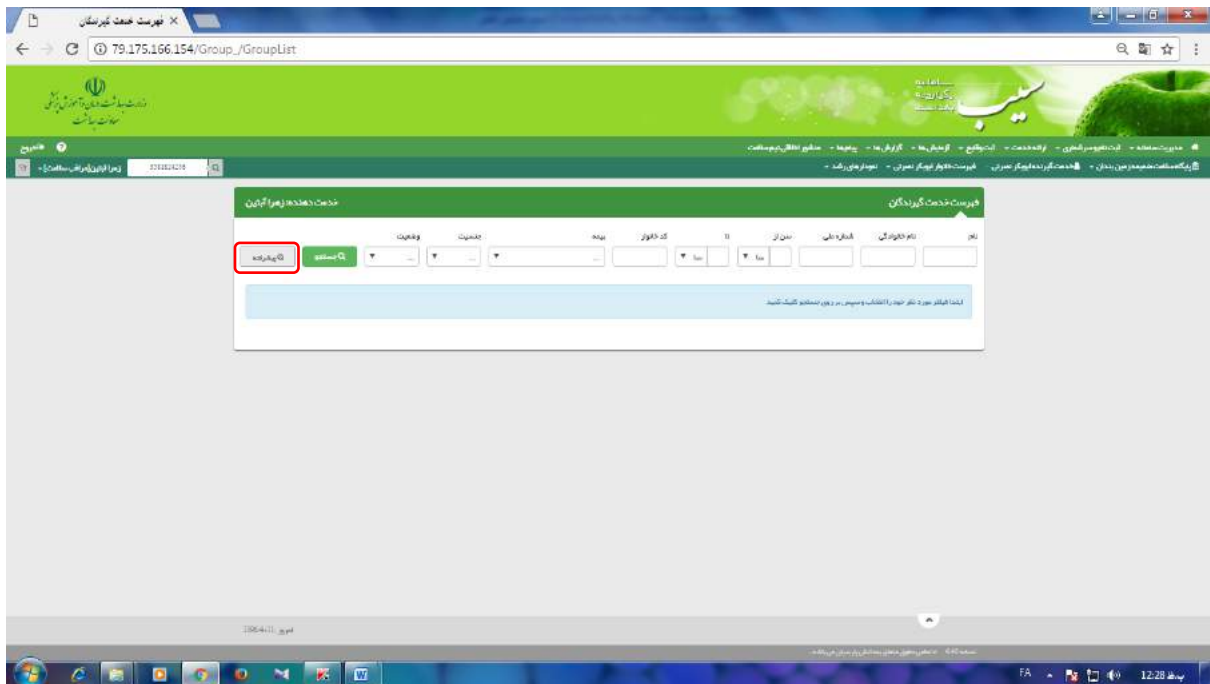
فهرست خدمت گیرندگان ×

79.175.166.154/Group_/GroupList

وزارت بهداشت، درمان و آموزش پزشکی
معاونت بهداشت

سامانه یکپارچه بهداشت
سیب

خروج

خدمت دهنده: زهرا آبادین

فهرست خدمت گیرندگان

نام
نام خانوادگی
شماره ملی
سن از
تا
کد خانوار
بیمه
جنسیت
وضعیت

جستجو
پیشرفته

ابتدا فیلتر مورد نظر خود را انتخاب و سپس بر روی جستجو کلیک کنید.

FA
12:28 ب.ظ